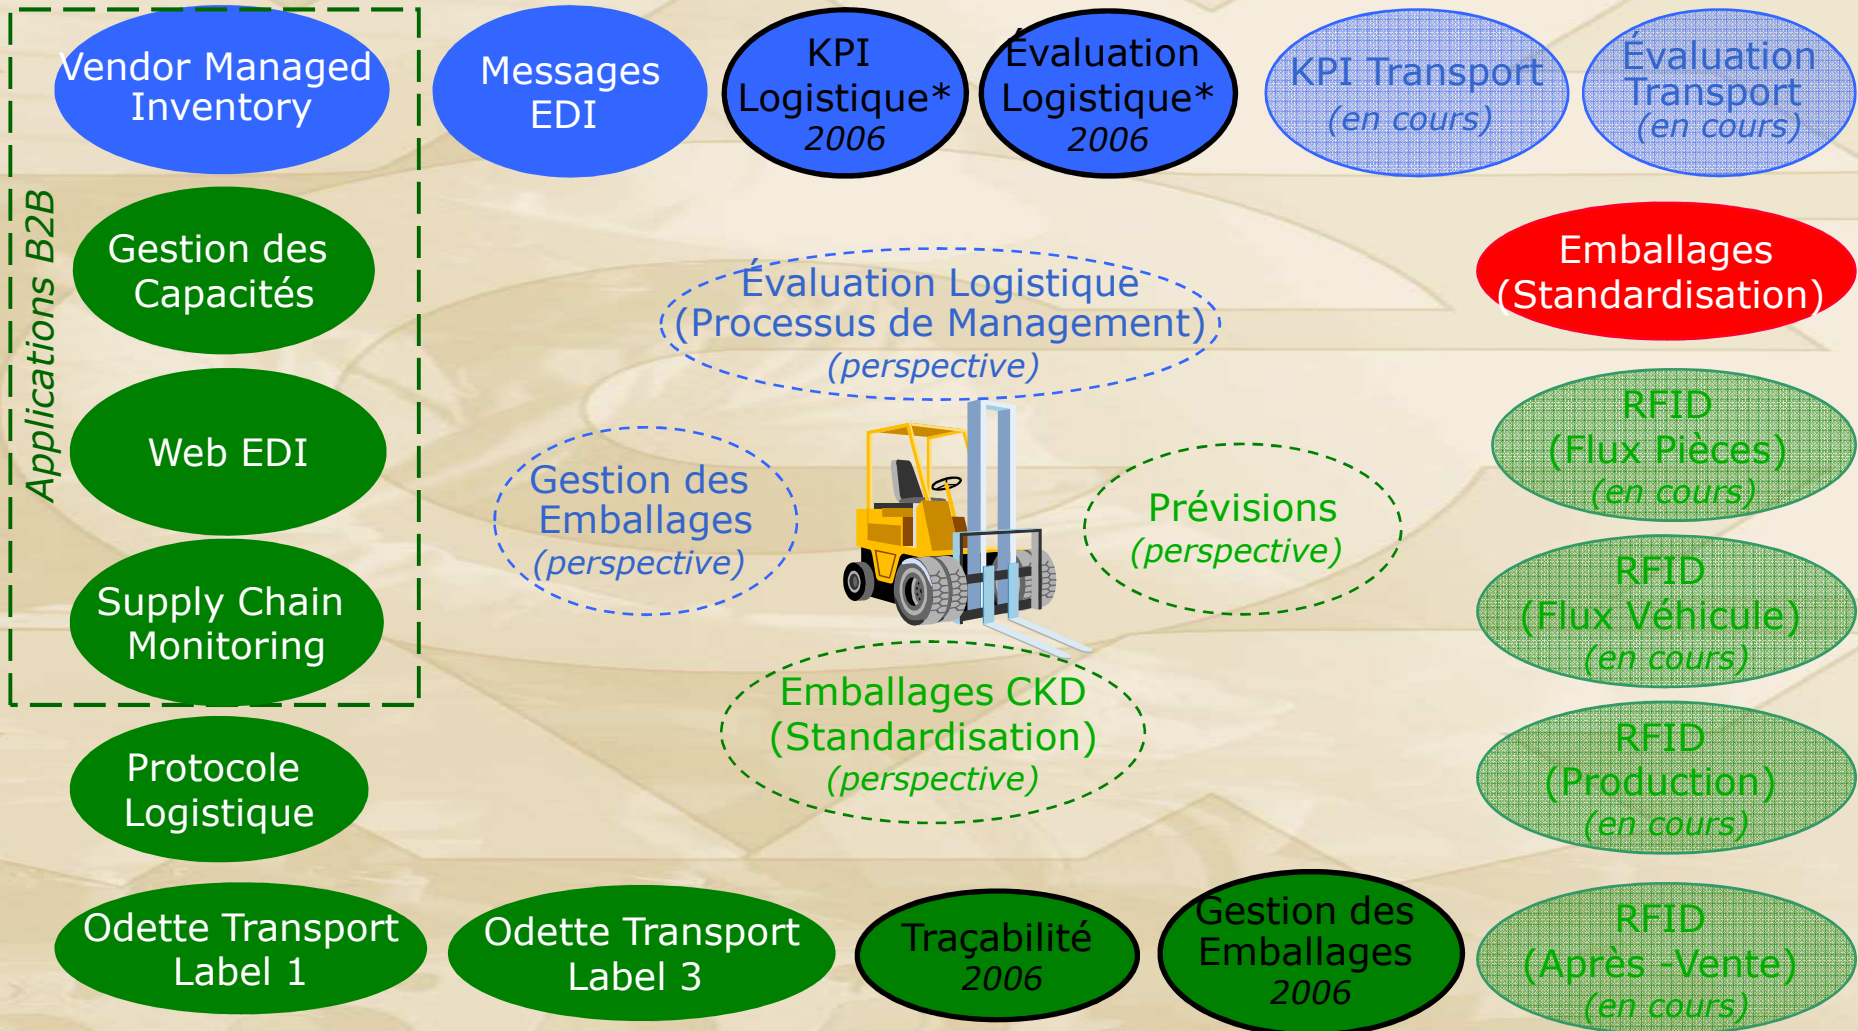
Applications B2B

Vendor Managed Inventory

Messages EDI

KPI Logistique* 2006

Évaluation Logistique* 2006

KPI Transport (en cours)

Évaluation Transport (en cours)

Gestion des Capacités

Évaluation Logistique (Processus de Management) (perspective)

Emballages (Standardisation)

Web EDI

Gestion des Emballages (perspective)

Prévisions (perspective)

RFID (Flux Pièces) (en cours)

Supply Chain Monitoring

RFID (Flux Véhicule) (en cours)

Emballages CKD (Standardisation) (perspective)

Protocole Logistique

RFID (Production) (en cours)

Odette Transport Label 1

Odette Transport Label 3

Traçabilité 2006

Gestion des Emballages 2006

RFID (Après -Vente) (en cours)